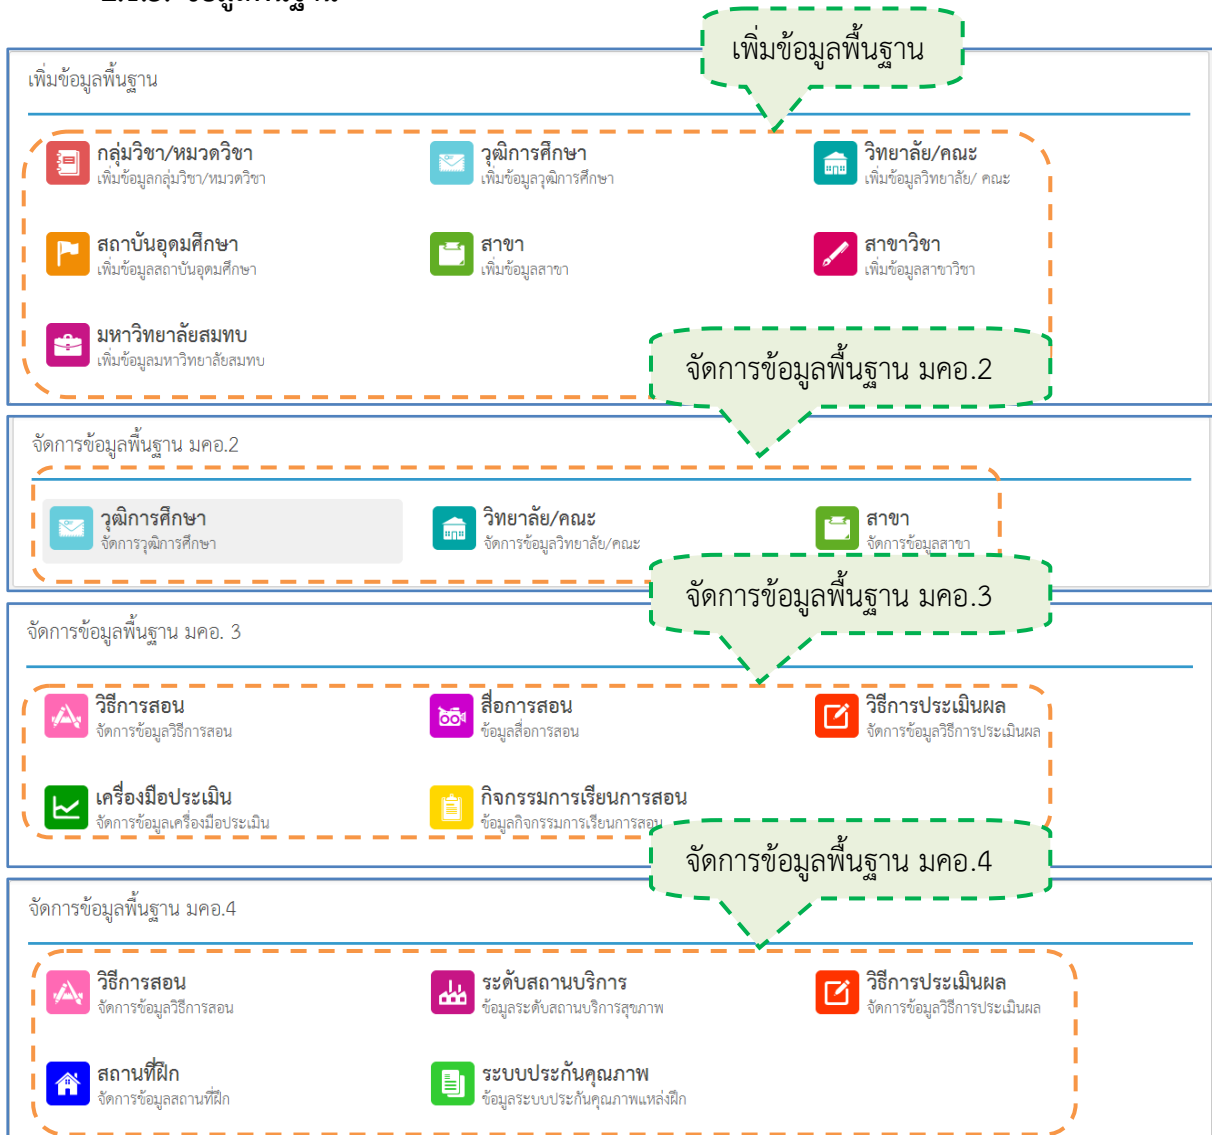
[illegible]

เพิ่มข้อมูลพื้นฐาน

เพิ่มข้อมูลพื้นฐาน

กลุ่มวิชา/หมวดวิชา
เพิ่มข้อมูลกลุ่มวิชา/หมวดวิชา

วุฒิการศึกษา
เพิ่มข้อมูลวุฒิการศึกษา

วิทยาลัย/คณะ
เพิ่มข้อมูลวิทยาลัย/ คณะ

สถาบันอุดมศึกษา
เพิ่มข้อมูลสถาบันอุดมศึกษา

สาขา
เพิ่มข้อมูลสาขา

สาขาวิชา
เพิ่มข้อมูลสาขาวิชา

มหาวิทยาลัยสมทบ
เพิ่มข้อมูลมหาวิทยาลัยสมทบ

จัดการข้อมูลพื้นฐาน มคอ.2

จัดการข้อมูลพื้นฐาน มคอ.2

วุฒิการศึกษา
จัดการวุฒิการศึกษา

วิทยาลัย/คณะ
จัดการข้อมูลวิทยาลัย/คณะ

สาขา
จัดการข้อมูลสาขา

จัดการข้อมูลพื้นฐาน มคอ.3

จัดการข้อมูลพื้นฐาน มคอ. 3

วิธีการสอน
จัดการข้อมูลวิธีการสอน

สื่อการสอน
ข้อมูลสื่อการสอน

วิธีการประเมินผล
จัดการข้อมูลวิธีการประเมินผล

เครื่องมือประเมิน
จัดการข้อมูลเครื่องมือประเมิน

กิจกรรมการเรียนการสอน
ข้อมูลกิจกรรมการเรียนการสอน

จัดการข้อมูลพื้นฐาน มคอ.4

จัดการข้อมูลพื้นฐาน มคอ.4

วิธีการสอน
จัดการข้อมูลวิธีการสอน

ระดับสถานบริการ
ข้อมูลระดับสถานบริการสุขภาพ

วิธีการประเมินผล
จัดการข้อมูลวิธีการประเมินผล

สถานที่ฝึก
จัดการข้อมูลสถานที่ฝึก

ระบบประกันคุณภาพ
ข้อมูลระบบประกันคุณภาพแหล่งฝึก